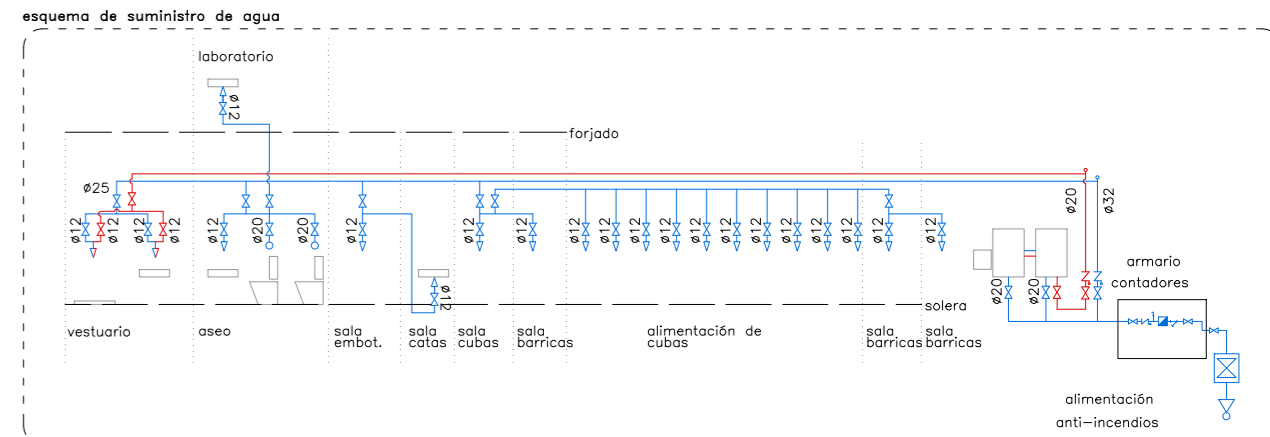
esquema de suministro de agua

laboratorio

ø12

forjado

ø25

ø12 ø12 ø12 ø12

ø12 ø20 ø20

ø12

ø12 ø12

ø12 ø12 ø12 ø12 ø12 ø12 ø12 ø12 ø12 ø12

ø12 ø12

ø20

ø32

ø12

solera

ø20 ø20

armario contadores

vestuario

aseo

sala embot.

sala catas

sala cubas

sala barricas

alimentación de cubas

sala barricas

sala barricas

alimentación anti-incendios